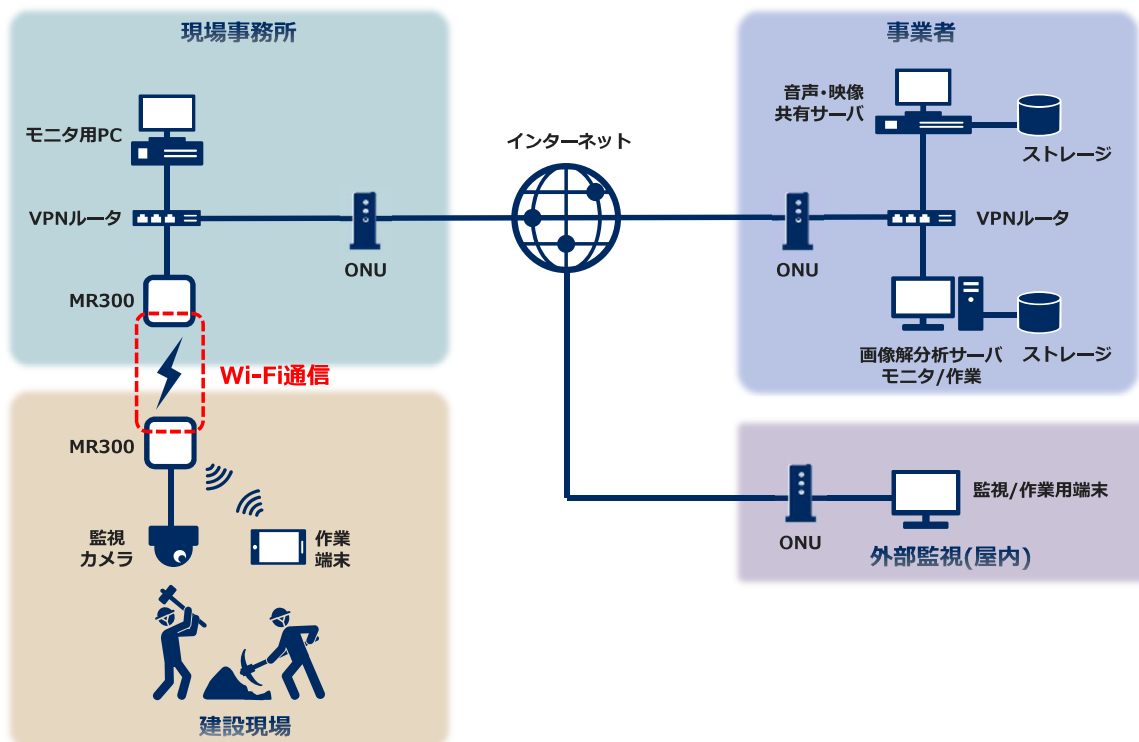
現場事務所

モニタ用PC

VPNルータ

ONU

MR300

Wi-Fi通信

MR300

監視
カメラ

作業
端末

建設現場

インターネット

事業者

音声・映像
共有サーバ

ストレージ

ONU

VPNルータ

画像解分析サーバ
モニタ/作業

ストレージ

ONU

監視/作業用端末

外部監視(屋内)